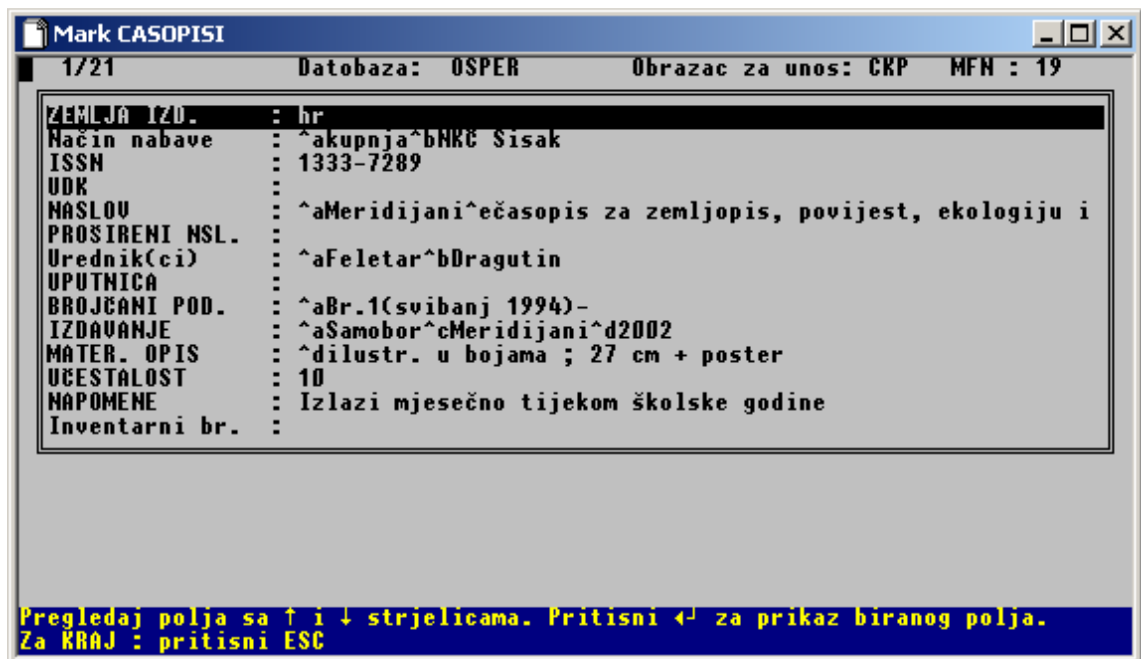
Mark CASOPISI

1/21 Datobaza: OSPER Obrazac za unos: CKP MFN : 19

ZEMLJA IZD. : hr
Način nabave : ^akupnja^bNKC Sisak
ISSN : 1333-7289
UDK :
NASLOV : ^aMeridijani^ečasopis za zemljopis, povijest, ekologiju i
PROSIRENI NSL. :
Urednik(ci) : ^aFeletar^bDragutin
UPUTNICA :
BROJČANI POD. : ^aBr.1(svibanj 1994)-
IZDAVANJE : ^aSamobor^cMeridijani^d2002
MATER. OPIS : ^dilustr. u bojama ; 27 cm + poster
UČESTALOST : 10
NAPOMENE : Izlazi mjesečno tijekom školske godine
Inventarni br. :

Pregledaj polja sa ↑ i ↓ strjelicama. Pritisni ↵ za prikaz biranog polja.
Za KRAJ : pritisni ESC